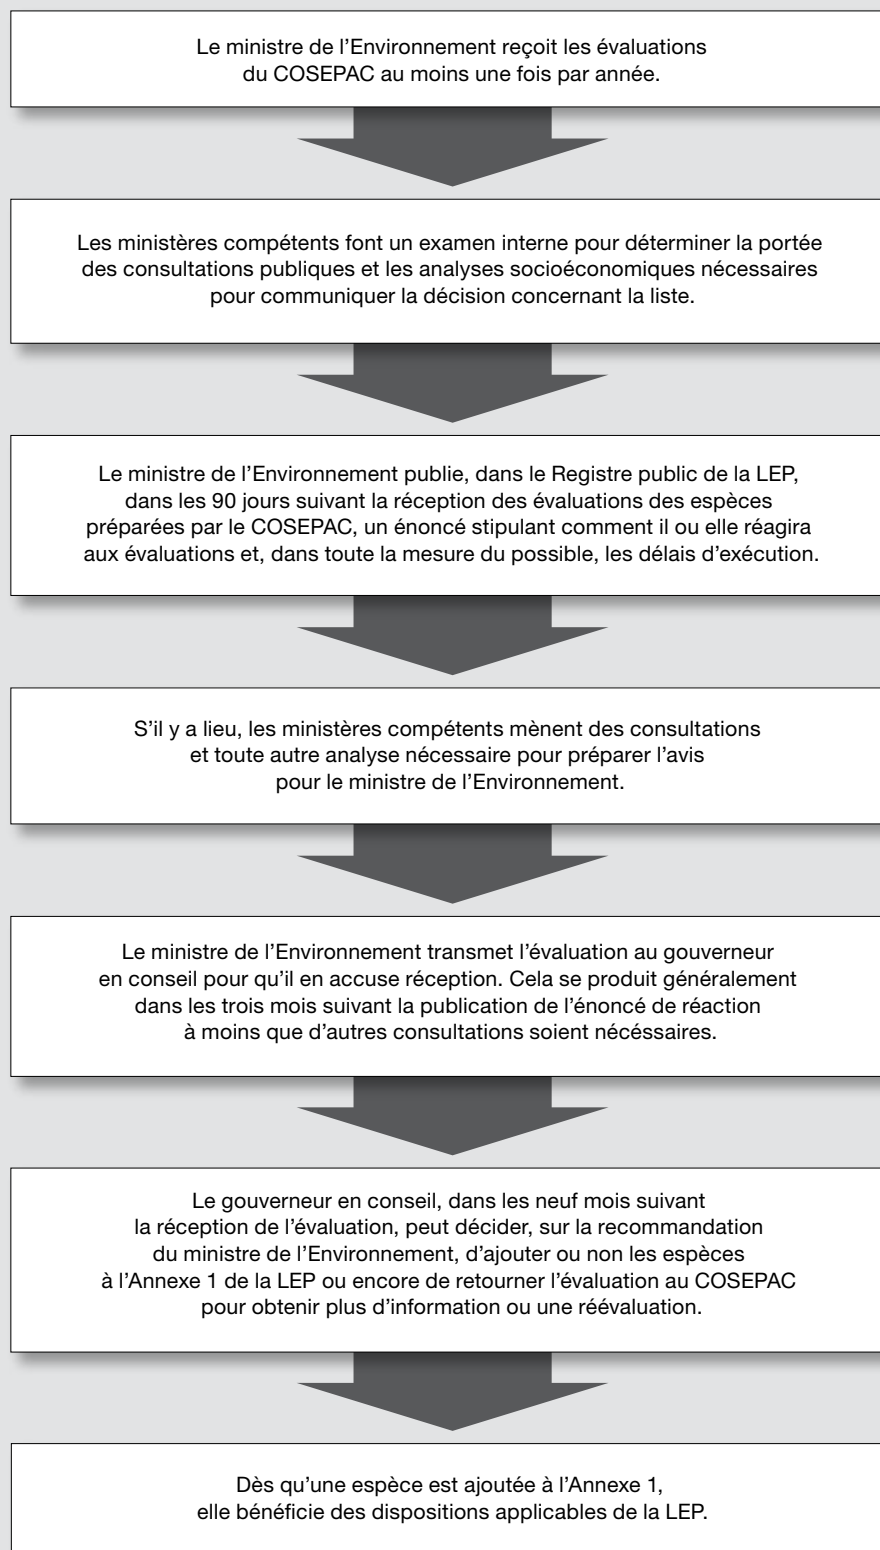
Le ministre de l’Environnement reçoit les évaluations du COSEPAC au moins une fois par année.

Les ministères compétents font un examen interne pour déterminer la portée des consultations publiques et les analyses socioéconomiques nécessaires pour communiquer la décision concernant la liste.

Le ministre de l’Environnement publie, dans le Registre public de la LEP, dans les 90 jours suivant la réception des évaluations des espèces préparées par le COSEPAC, un énoncé stipulant comment il ou elle réagira aux évaluations et, dans toute la mesure du possible, les délais d’exécution.

S’il y a lieu, les ministères compétents mènent des consultations et toute autre analyse nécessaire pour préparer l’avis pour le ministre de l’Environnement.

Le ministre de l’Environnement transmet l’évaluation au gouverneur en conseil pour qu’il en accuse réception. Cela se produit généralement dans les trois mois suivant la publication de l’énoncé de réaction à moins que d’autres consultations soient nécéssaires.

Le gouverneur en conseil, dans les neuf mois suivant la réception de l’évaluation, peut décider, sur la recommandation du ministre de l’Environnement, d’ajouter ou non les espèces à l’Annexe 1 de la LEP ou encore de retourner l’évaluation au COSEPAC pour obtenir plus d’information ou une réévaluation.

Dès qu’une espèce est ajoutée à l’Annexe 1, elle bénéficie des dispositions applicables de la LEP.